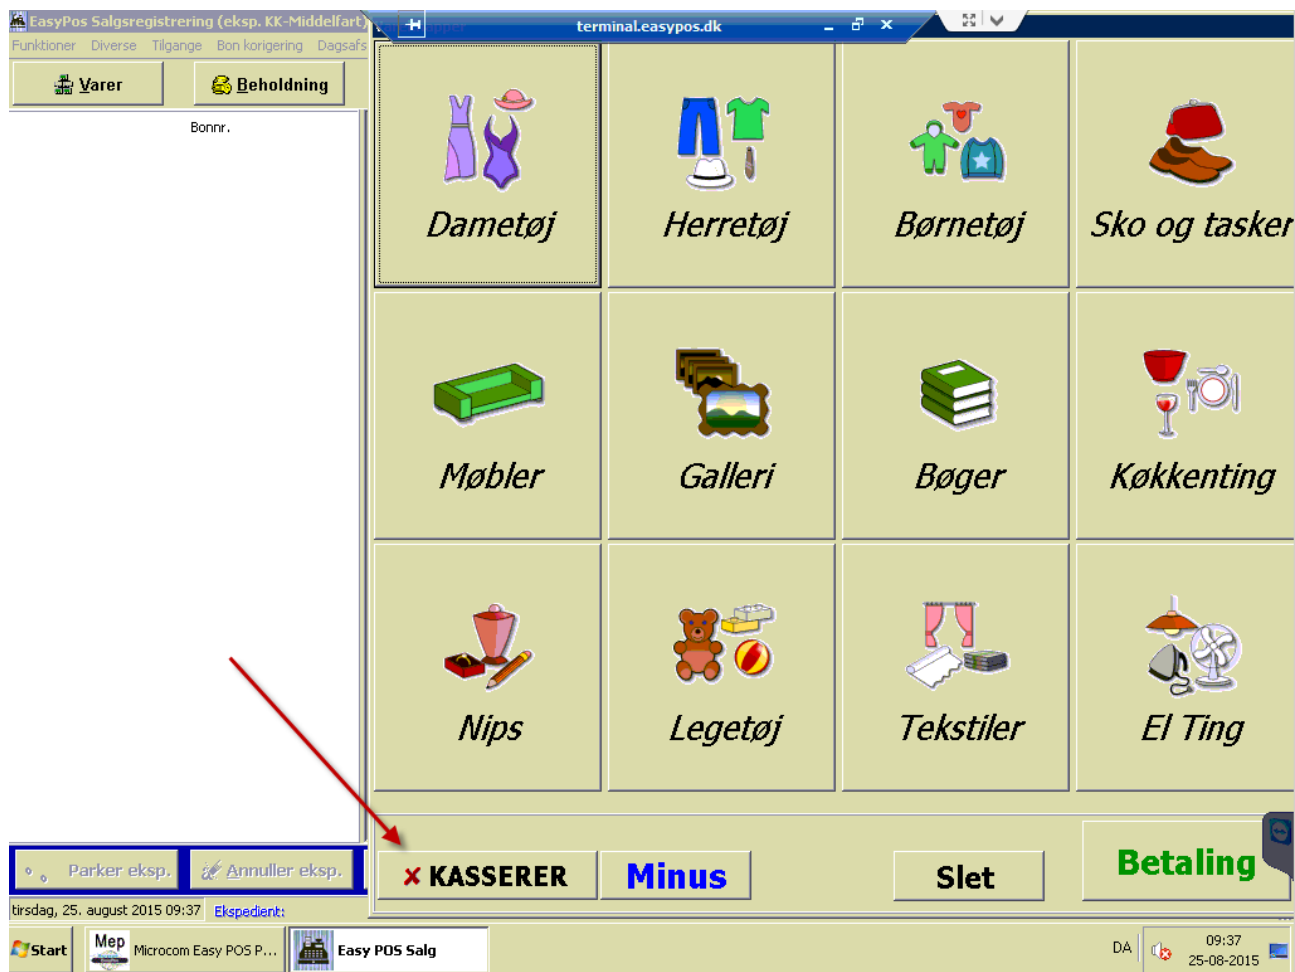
EasyPos Salgsregistrering (eksp. KK-Middelfart)

terminal.easypos.dk

Funktioner Diverse Tilgange Bon korigering Dagsafs

Varer

Beholdning

Bonnr.

Dametøj

Herretøj

Børnetøj

Sko og tasker

Møbler

Galleri

Bøger

Køkkenting

Nips

Legetøj

Tekstiler

El Ting

Parker eksp.

Annuller eksp.

KASSERER

Minus

Slet

Betaling

tirsdag, 25. august 2015 09:37

Ekspedient:

Start

Mep

Microcom Easy POS P...

Easy POS Salg

DA

09:37

25-08-2015